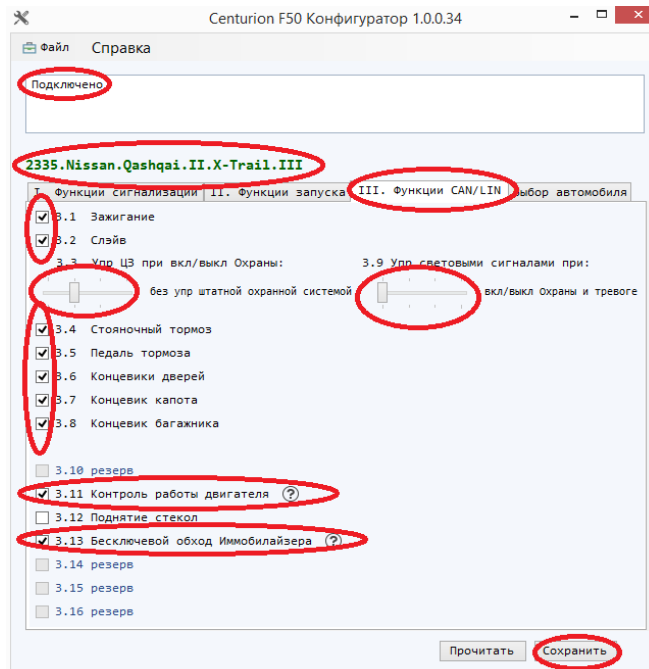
Centurion F50 Конфигуратор 1.0.0.34

Файл Справка

Подключено

2335.Nissan.Qashqai.II.X-Trail.III

I. Функции сигнализации | II. Функции запуска | III. Функции CAN/LIN | Выбор автомобиля

3.1 Зажигание
3.2 Слэйв
3.3 Упр ЦЗ при вкл/выкл Охраны:
без упр штатной охранной системой
3.9 Упр световыми сигналами при:
вкл/выкл Охраны и тревоге
3.4 Стояночный тормоз
3.5 Педаль тормоза
3.6 Концевики дверей
3.7 Концевик капота
3.8 Концевик багажника

3.10 резерв
3.11 Контроль работы двигателя ?
3.12 Поднятие стекол
3.13 Бесключевой обход Иммобилайзера ?
3.14 резерв
3.15 резерв
3.16 резерв

Прочитать Сохранить